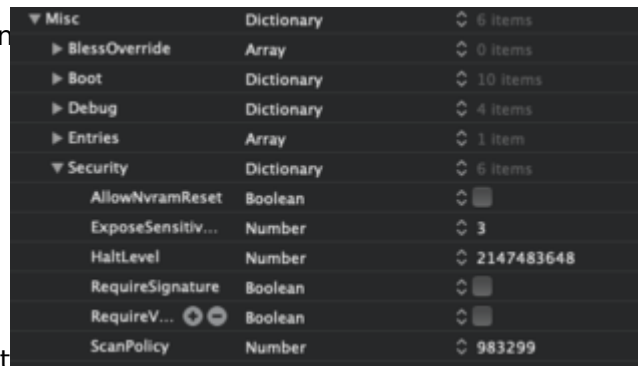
m

| ▼ Misc | Dictionary | 6 items |
|---|---|---|
| ▶ BlessOverride | Array | 0 items |
| ▶ Boot | Dictionary | 10 items |
| ▶ Debug | Dictionary | 4 items |
| ▶ Entries | Array | 1 item |
| ▼ Security | Dictionary | 6 items |
| AllowNvramReset | Boolean | |
| ExposeSensitiv... | Number | 3 |
| HaltLevel | Number | 2147483648 |
| RequireSignature | Boolean | |
| RequireV... | Boolean | |
| ScanPolicy | Number | 983299 |

t